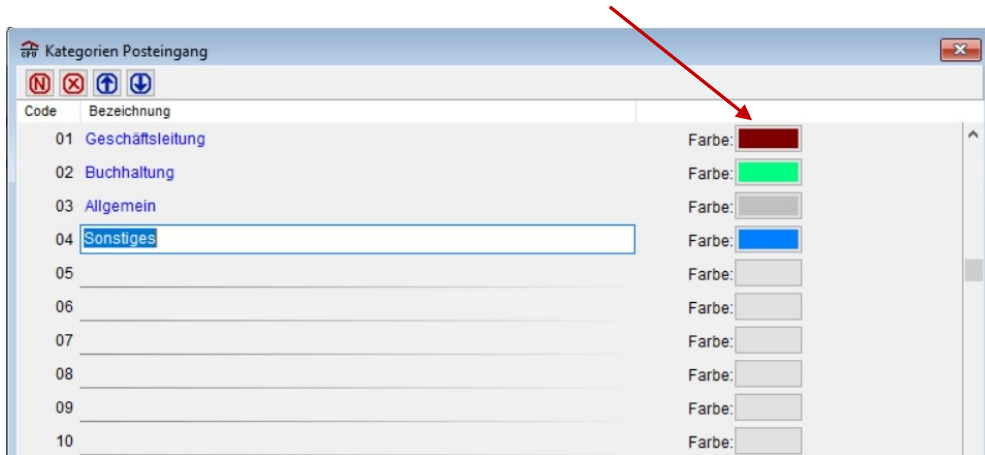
Kategorien Posteingang

| Code | Bezeichnung | |
|---|---|---|
| 01 | Geschäftsleitung | Farbe: |
| 02 | Buchhaltung | Farbe: |
| 03 | Allgemein | Farbe: |
| 04 | Sonstiges | Farbe: |
| 05 | | Farbe: |
| 06 | | Farbe: |
| 07 | | Farbe: |
| 08 | | Farbe: |
| 09 | | Farbe: |
| 10 | | Farbe: |